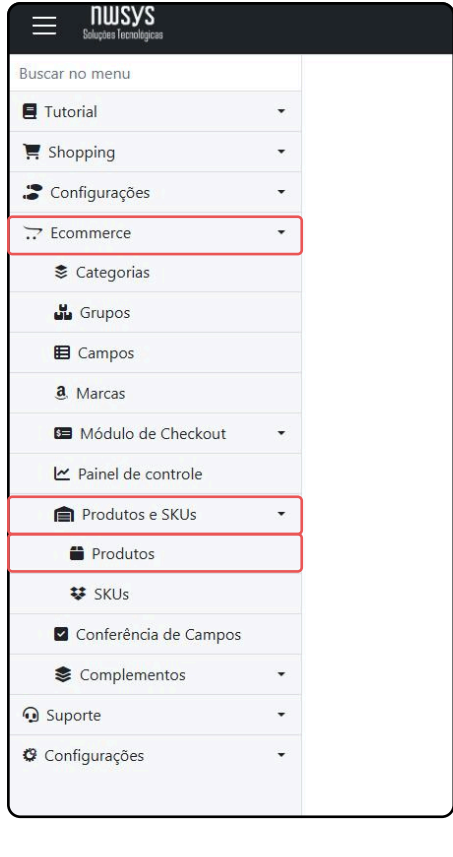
NWSYS
Soluções Tecnológicas

Buscar no menu

Tutorial

Shopping

Configurações

Ecommerce

Categorias

Grupos

Campos

Marcas

Módulo de Checkout

Painel de controle

Produtos e SKUs

Produtos

SKUs

Conferência de Campos

Complementos

Suporte

Configurações